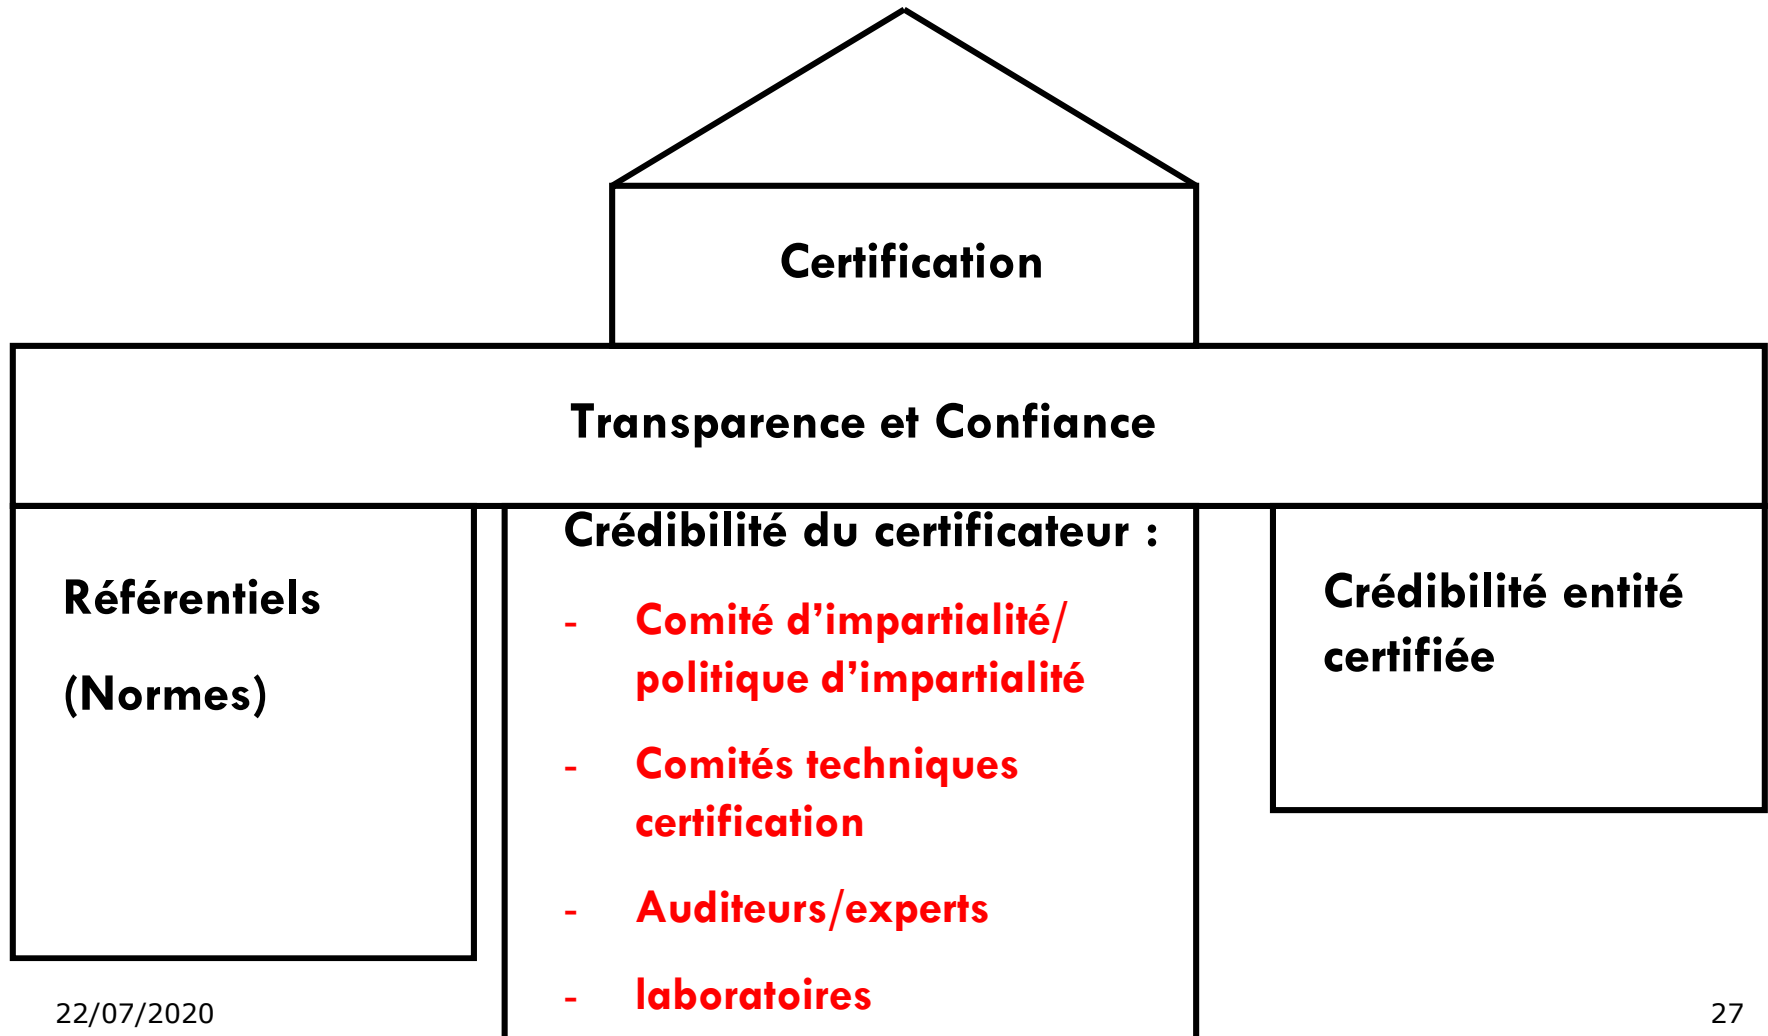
Certification

Transparence et Confiance

Référentiels

(Normes)

Crédibilité du certificateur :

- Comité d'impartialité/ politique d'impartialité
- Comités techniques certification
- Auditeurs/experts
- laboratoires

Crédibilité entité certifiée

22/07/2020

27